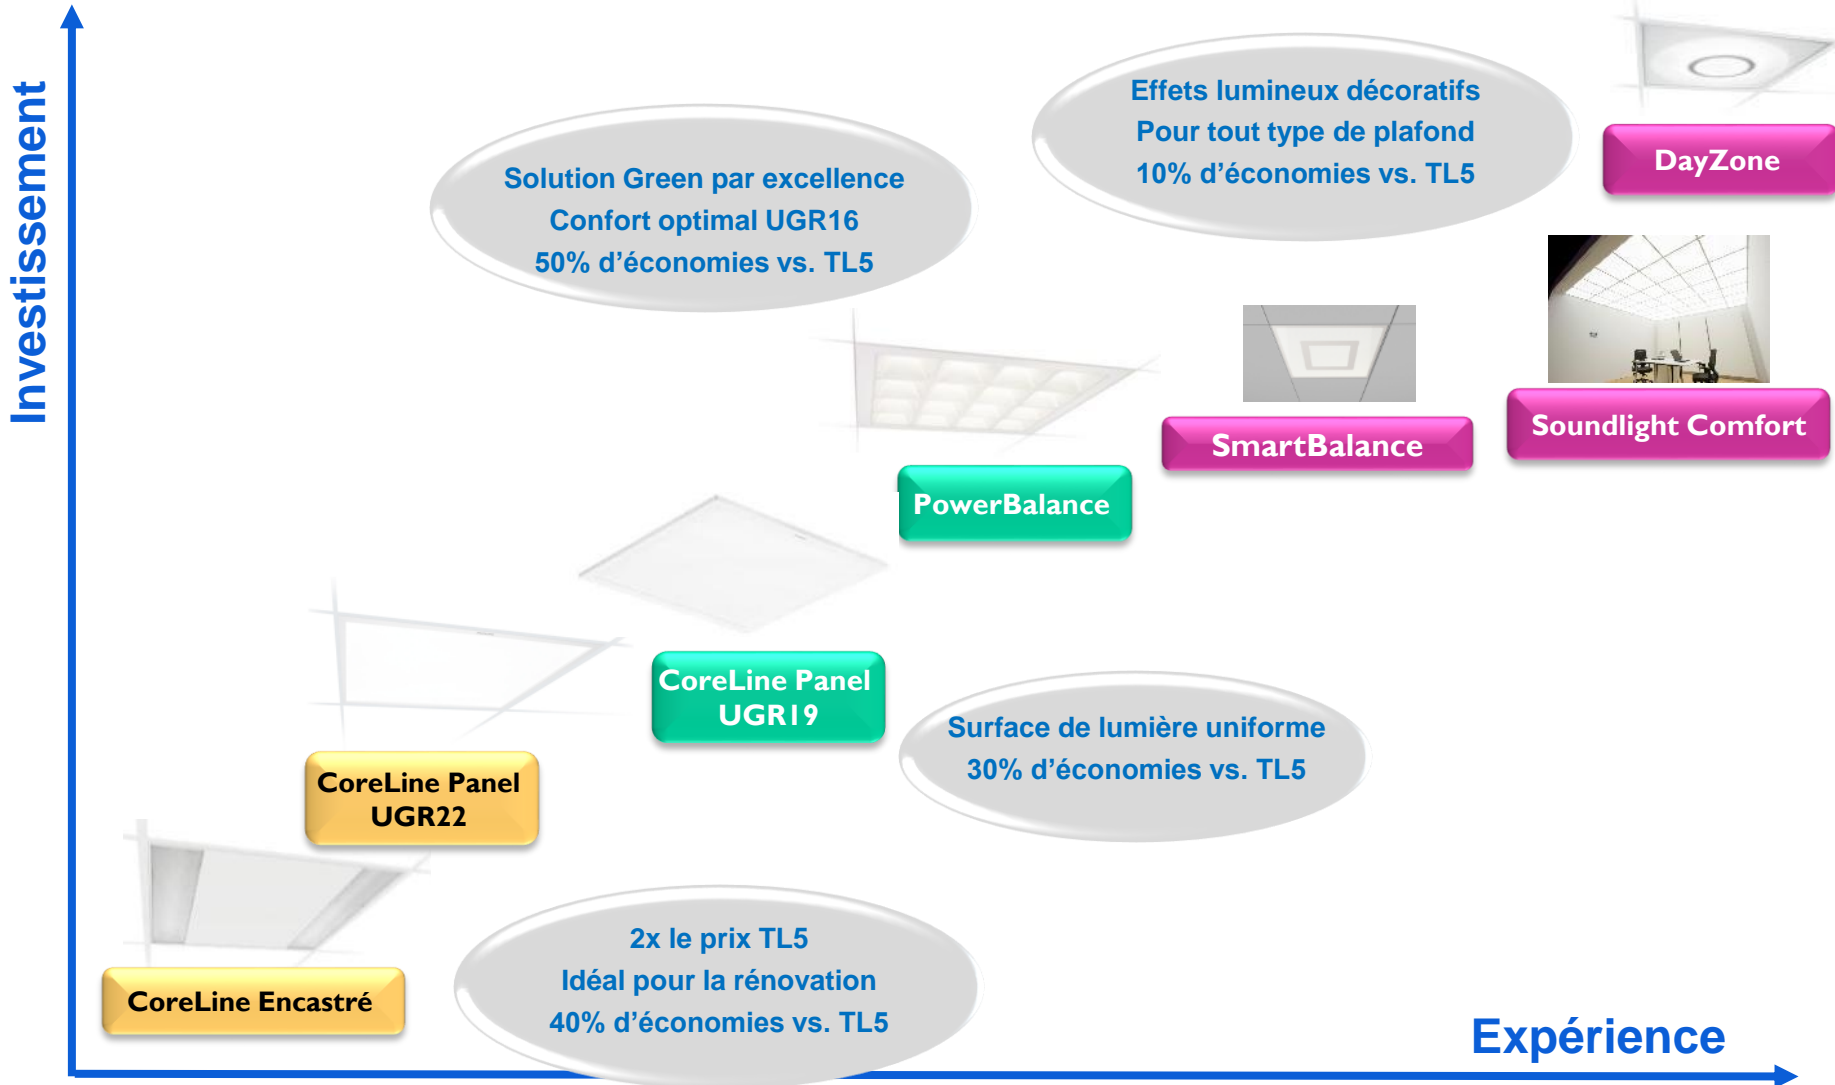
Investissement

Effets lumineux décoratifs
Pour tout type de plafond
10% d'économies vs. TL5

DayZone

Solution Green par excellence
Confort optimal UGR16
50% d'économies vs. TL5

SmartBalance

Soundlight Comfort

PowerBalance

CoreLine Panel UGR19

Surface de lumière uniforme
30% d'économies vs. TL5

CoreLine Panel UGR22

CoreLine Encastré

2x le prix TL5
Idéal pour la rénovation
40% d'économies vs. TL5

Expérience